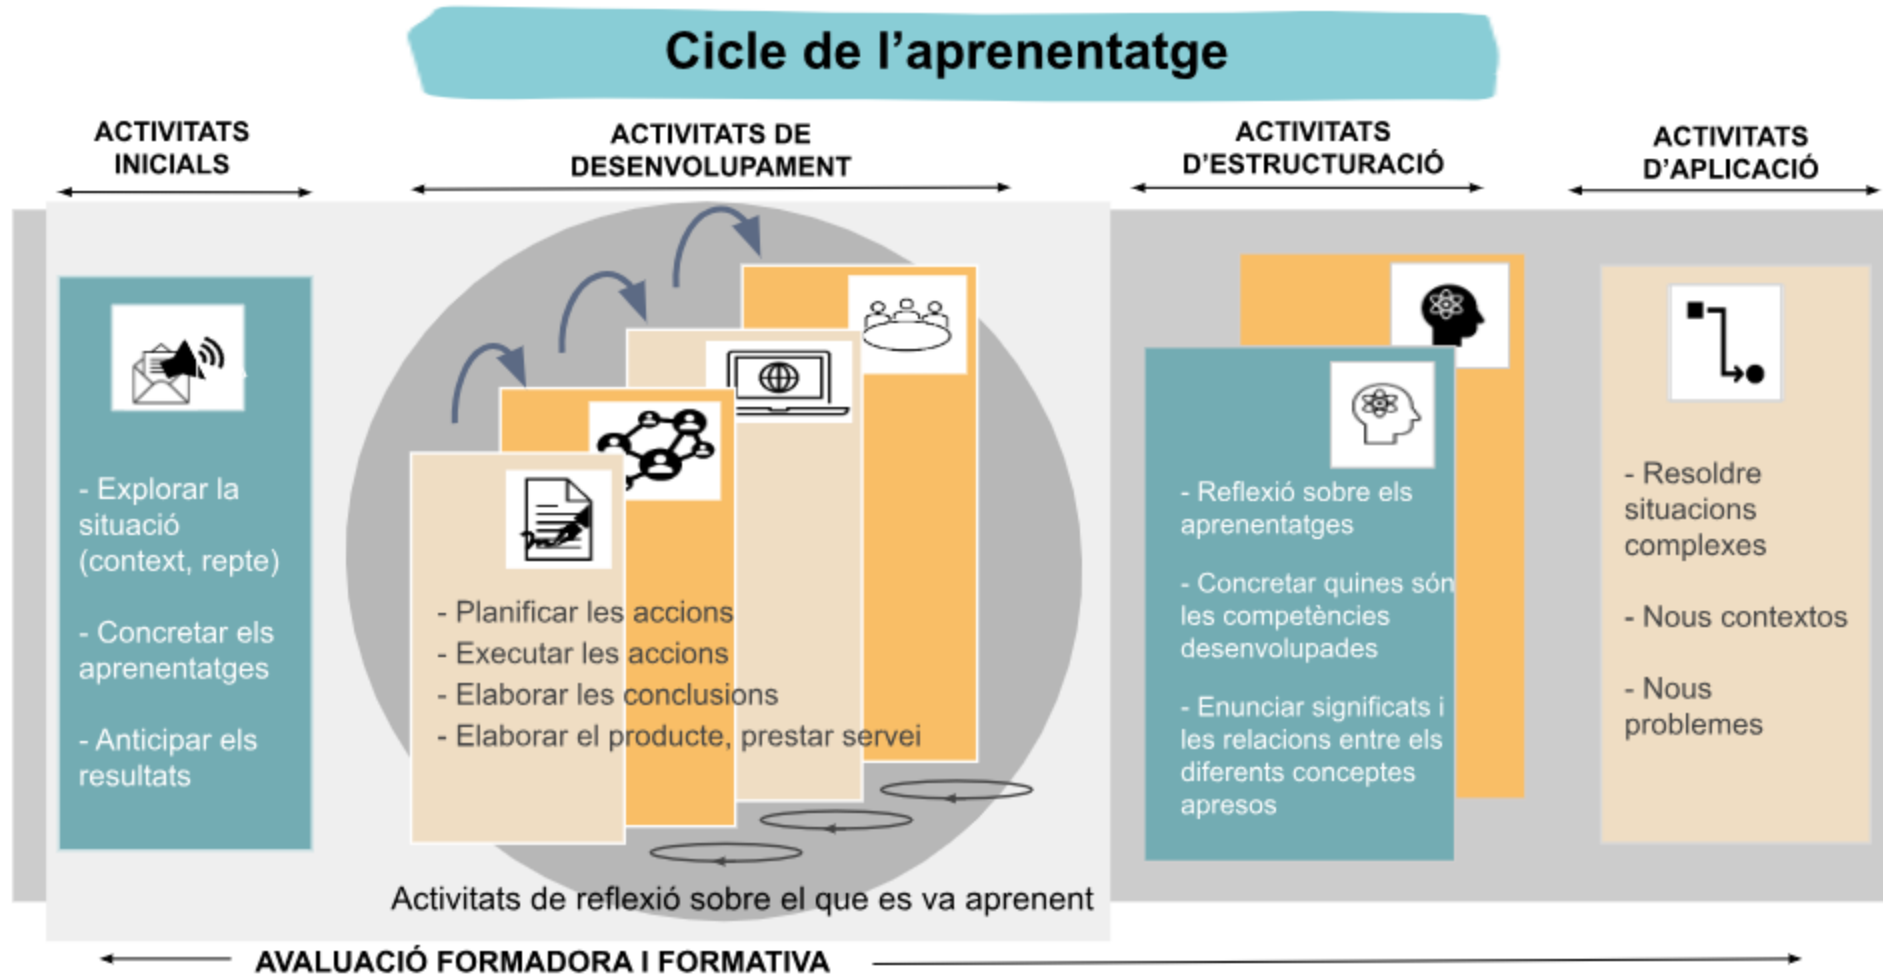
Cicle de l'aprenentatge

ACTIVITATS INICIALS

ACTIVITATS DE DESENVOLUPAMENT

ACTIVITATS D'ESTRUCTURACIÓ

ACTIVITATS D'APLICACIÓ

- Explorar la situació (context, repte)

- Concretar els aprenentatges

- Anticipar els resultats

- Planificar les accions
- Executar les accions
- Elaborar les conclusions
- Elaborar el producte, prestar servei

Activitats de reflexió sobre el que es va aprenent

- Reflexió sobre els aprenentatges

- Concretar quines són les competències desenvolupades

- Enunciar significats i les relacions entre els diferents conceptes apresos

- Resoldre situacions complexes

- Nous contextos

- Nous problemes

AVALUACIÓ FORMADORA I FORMATIVA